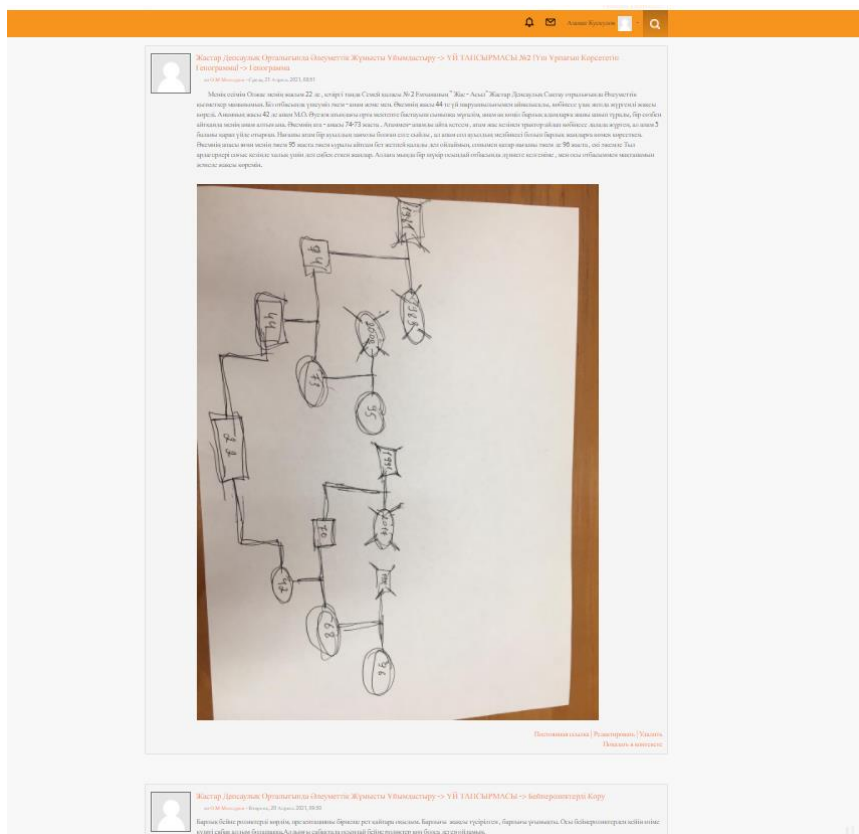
Алмаш Кусаунов

Жастар Денсаулық Орталығында Әлеуметтік Жұмысты Ұйымдастыру -> ҮЙ ТАПСЫРМАСЫ №2 (Үш Ұрпағын Көрсететін Генограмма) -> Генограмма

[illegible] - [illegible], 21 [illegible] 2021, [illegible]

Менің есімім Оспан менің жасым 22 де, көкірті таңы Семей қаласы № 2 Емханасын "Жас- Аяш" Жастар Денсаулық Сақтау орталығында Әлеуметтік қызметкер жұмысымын. Ел отбасымен үлесуіміз тиеп - анам және мен. Әкемнің жасы 44 те үй шаруашылығымен айналысады, көбінесе үлкен жолда жүрген жақсы көреді. Анамның жасы 42 де анам М.О. Әуезов атындағы орта мектепте бастауыш сынып мұғалім, анамға үнемі барлық адамдарға жанашыр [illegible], бір кезде айтқанда менің анам атамның. Әкемнің ата - анасы 74-73 жаста. Атамның анасы айта кетсем, атам мас келінге тракторайдау көбінесе жылқы жүрген, ал апам 5 балаға қарап үйде отырған. Әкемнің апасы бір кішкентай шаңғы болған соң сыйлы, ал апам сол кішкентай әкейімен болып бәрінің жанларын өмірге көрсетеді. Әкемнің апасы мен менің тиеп 55 жаста тиеп құралы айтқан бес жетіней қалады деп ойлаймын, сонымен қатар анамның тиеп де 90 жаста, екі тиеп те. Тыл ардагерлері соғыс кезінде талай үйін деп сөйлеп отыру жақсы. Аллаға мыңда бір шүкір осындай отбасыда дүниеге келгенім, менің отбасыммен мақтанамын және жақсы көремін.

44
44
64
87
85
41
68
47
68
64
96

Постоянная ссылка | Редактировать | Удалить
Показать в контексте

Жастар Денсаулық Орталығында Әлеуметтік Жұмысты Ұйымдастыру -> ҮЙ ТАПСЫРМАСЫ -> Бейнероликтері Көру

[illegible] - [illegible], 20 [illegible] 2021, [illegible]

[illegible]